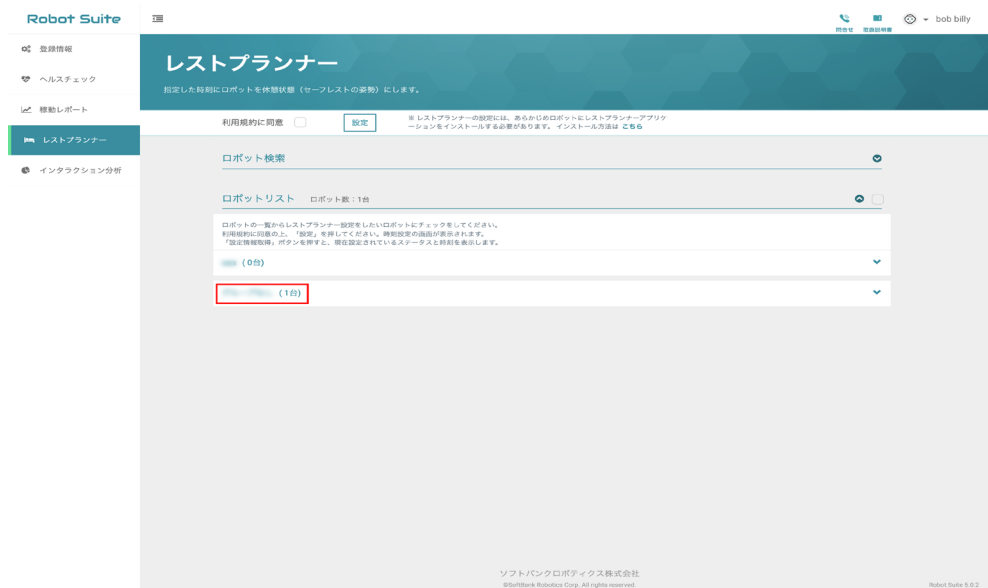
Robot Suite

問合せ 画面説明書 bob billy

登録情報

ヘルスチェック

稼動レポート

レストプランナー

インタラクション分析

レストプランナー

指定した時刻にロボットを休憩状態（セーフレストの姿勢）にします。

利用規約に同意

設定

※ レストプランナーの設定には、あらかじめロボットにレストプランナーアプリケーションをインストールする必要があります。 インストール方法は こちら

ロボット検索

ロボットリスト ロボット数：1台

ロボットの一覧からレストプランナー設定をしたいロボットにチェックをしてください。
利用規約に同意の上、『設定』を押してください。時刻設定の画面が表示されます。
『設定情報取得』ボタンを押すと、現在設定されているステータスと時刻を表示します。

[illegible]（0台）

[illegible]（1台）

ソフトバンクロボティクス株式会社
©SoftBank Robotics Corp. All rights reserved.

Robot Suite 5.0.2